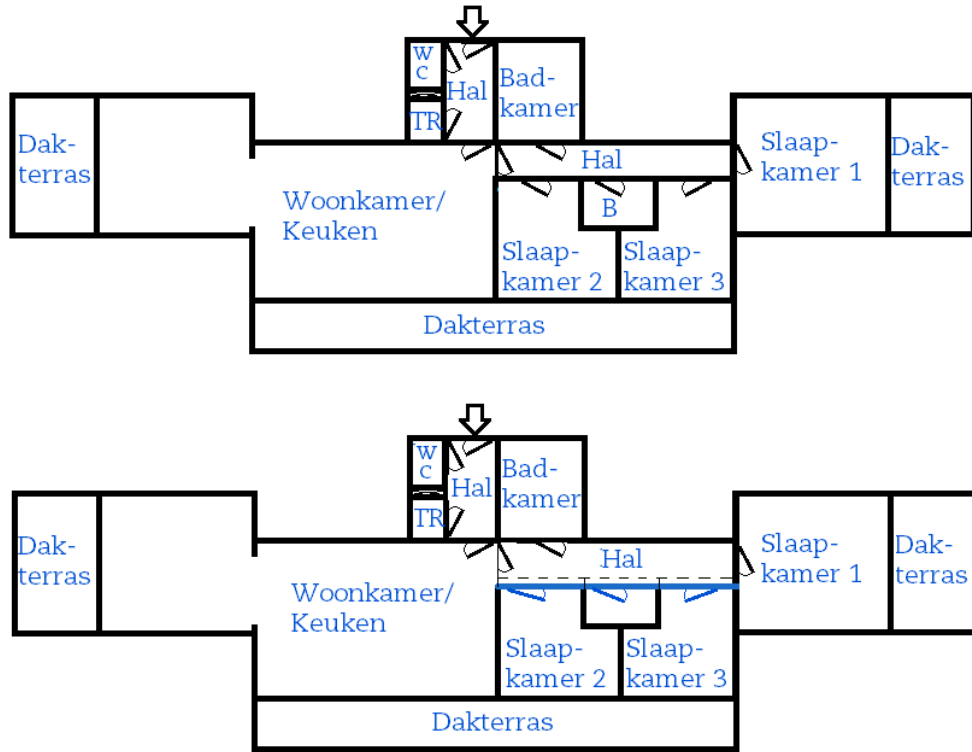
W
C

Hal

Bad-
kamer

TR

Dak-
terras

Hal

Slaap-
kamer 1

Dak-
terras

Woonkamer/
Keuken

B

Slaap-
kamer 2

Slaap-
kamer 3

Dakterras

W
C

Hal

Bad-
kamer

TR

Dak-
terras

Hal

Slaap-
kamer 1

Dak-
terras

Woonkamer/
Keuken

Slaap-
kamer 2

Slaap-
kamer 3

Dakterras